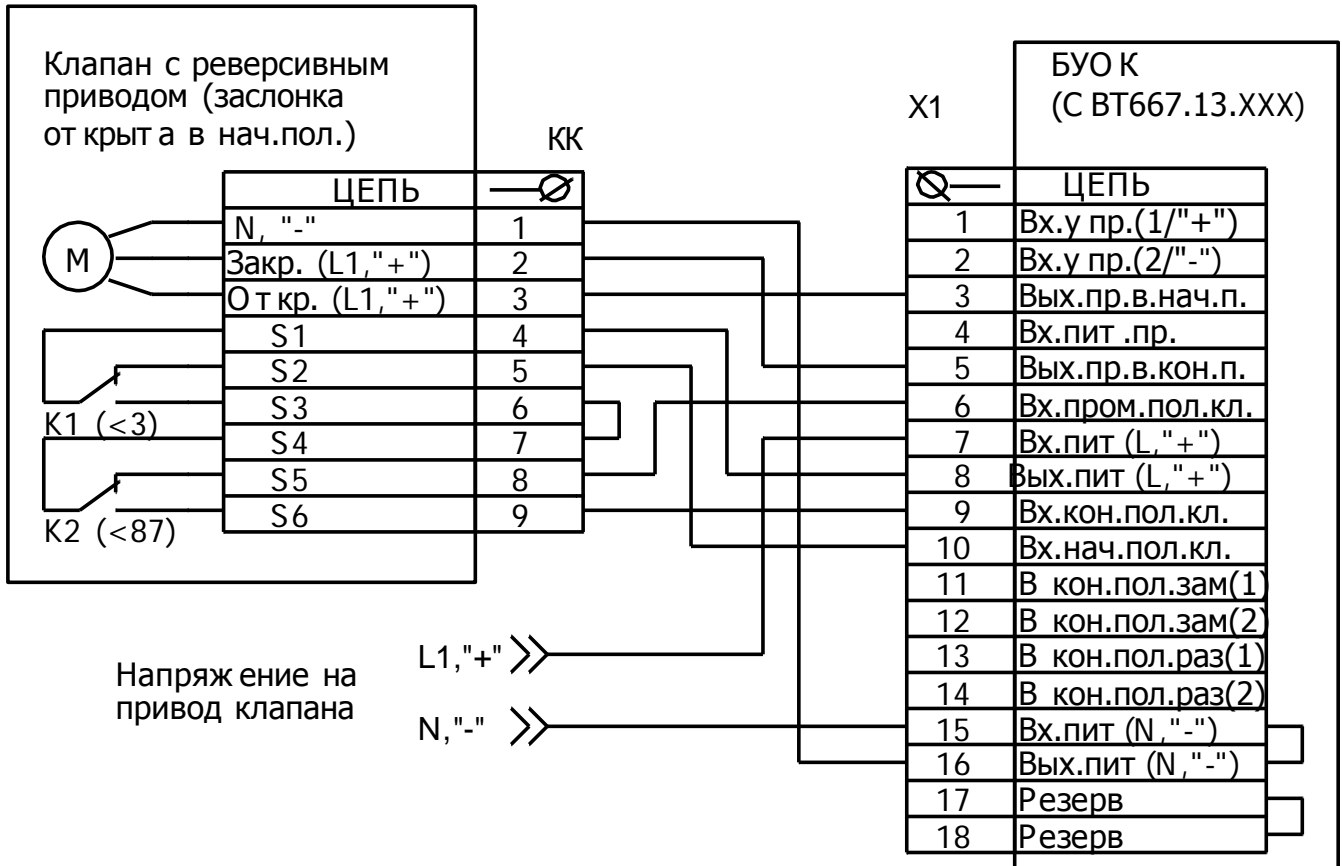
Клапан с реверсивным приводом (заслонка открыта в нач.пол.)

M

K1 (<3)

K2 (<87)

КК

| ЦЕПЬ | |
|---|---|
| N, "-" | 1 |
| Закр. (L1,"+") | 2 |
| Откр. (L1,"+") | 3 |
| S1 | 4 |
| S2 | 5 |
| S3 | 6 |
| S4 | 7 |
| S5 | 8 |
| S6 | 9 |

БУО К (С ВТ667.13.ХХХ)

X1

| | ЦЕПЬ |
|---|---|
| 1 | Вх.у пр.(1/"+") |
| 2 | Вх.у пр.(2/"-") |
| 3 | Вых.пр.в.нач.п. |
| 4 | Вх.пит .пр. |
| 5 | Вых.пр.в.кон.п. |
| 6 | Вх.пром.пол.кл. |
| 7 | Вх.пит (L,"+") |
| 8 | Вых.пит (L,"+") |
| 9 | Вх.кон.пол.кл. |
| 10 | Вх.нач.пол.кл. |
| 11 | В кон.пол.зам(1) |
| 12 | В кон.пол.зам(2) |
| 13 | В кон.пол.раз(1) |
| 14 | В кон.пол.раз(2) |
| 15 | Вх.пит (N,"-") |
| 16 | Вых.пит (N,"-") |
| 17 | Резерв |
| 18 | Резерв |

L1,"+"

N,"-"

Напряжение на привод клапана